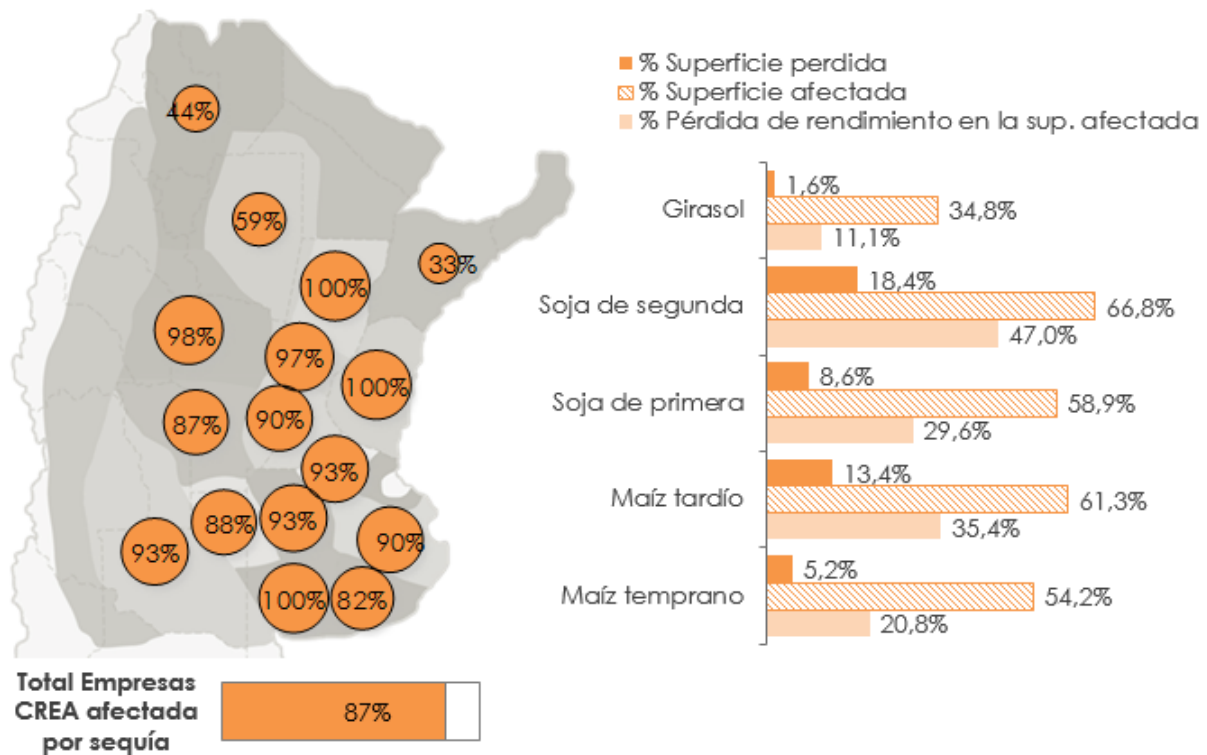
44%
59%
33%
100%
98%
97%
100%
87%
90%
93%
88%
93%
90%
93%
100%
82%

Total Empresas CREA afectada por sequía
87%

% Superficie perdida
% Superficie afectada
% Pérdida de rendimiento en la sup. afectada

| | % Superficie perdida | % Superficie afectada | % Pérdida de rendimiento en la sup. afectada |
|---|---|---|---|
| Girasol | 1,6% | 34,8% | 11,1% |
| Soja de segunda | 18,4% | 66,8% | 47,0% |
| Soja de primera | 8,6% | 58,9% | 29,6% |
| Maíz tardío | 13,4% | 61,3% | 35,4% |
| Maíz temprano | 5,2% | 54,2% | 20,8% |